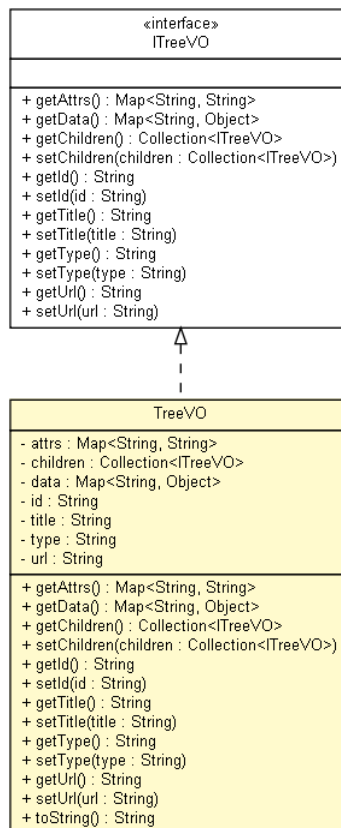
«interface»
ITreeVO

+ getAttrs() : Map<String, String>
+ getData() : Map<String, Object>
+ getChildren() : Collection<ITreeVO>
+ setChildren(children : Collection<ITreeVO>)
+ getId() : String
+ setId(id : String)
+ getTitle() : String
+ setTitle(title : String)
+ getType() : String
+ setType(type : String)
+ getUrl() : String
+ setUrl(url : String)

TreeVO

- attrs : Map<String, String>
- children : Collection<ITreeVO>
- data : Map<String, Object>
- id : String
- title : String
- type : String
- url : String

+ getAttrs() : Map<String, String>
+ getData() : Map<String, Object>
+ getChildren() : Collection<ITreeVO>
+ setChildren(children : Collection<ITreeVO>)
+ getId() : String
+ setId(id : String)
+ getTitle() : String
+ setTitle(title : String)
+ getType() : String
+ setType(type : String)
+ getUrl() : String
+ setUrl(url : String)
+ toString() : String